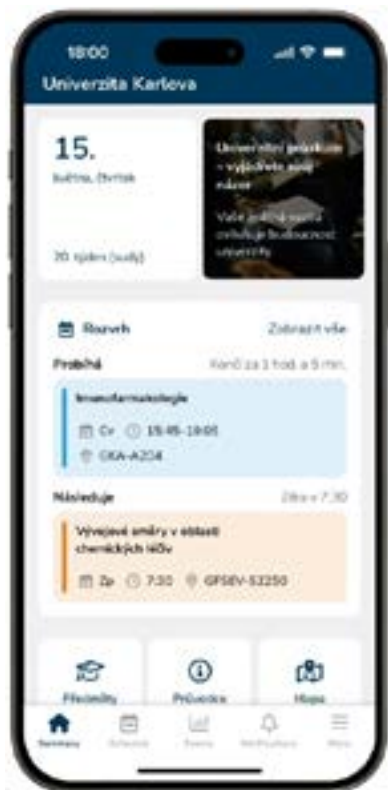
18:00

Univerzita Karlova

15.

května, čtvrtek

20. týden (sudý)

Univerzitní průzkum – vyjádřete svůj názor

Vaše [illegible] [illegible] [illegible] budoucnost univerzity

Rozvrh

Zobrazit vše

Probíhá

Končí za 1 hod. a 5 min.

Imunofarmakologie

Cv

15:45-19:05

GKA-A204

Následuje

Zítra v 7:30

Vývojové směry v oblasti chemických léčiv

Zp

7:30

GPSEV-S2250

Předměty

Průvodce

Mapa

Domů

Rozvrh

Známky

Notifikace

Menu